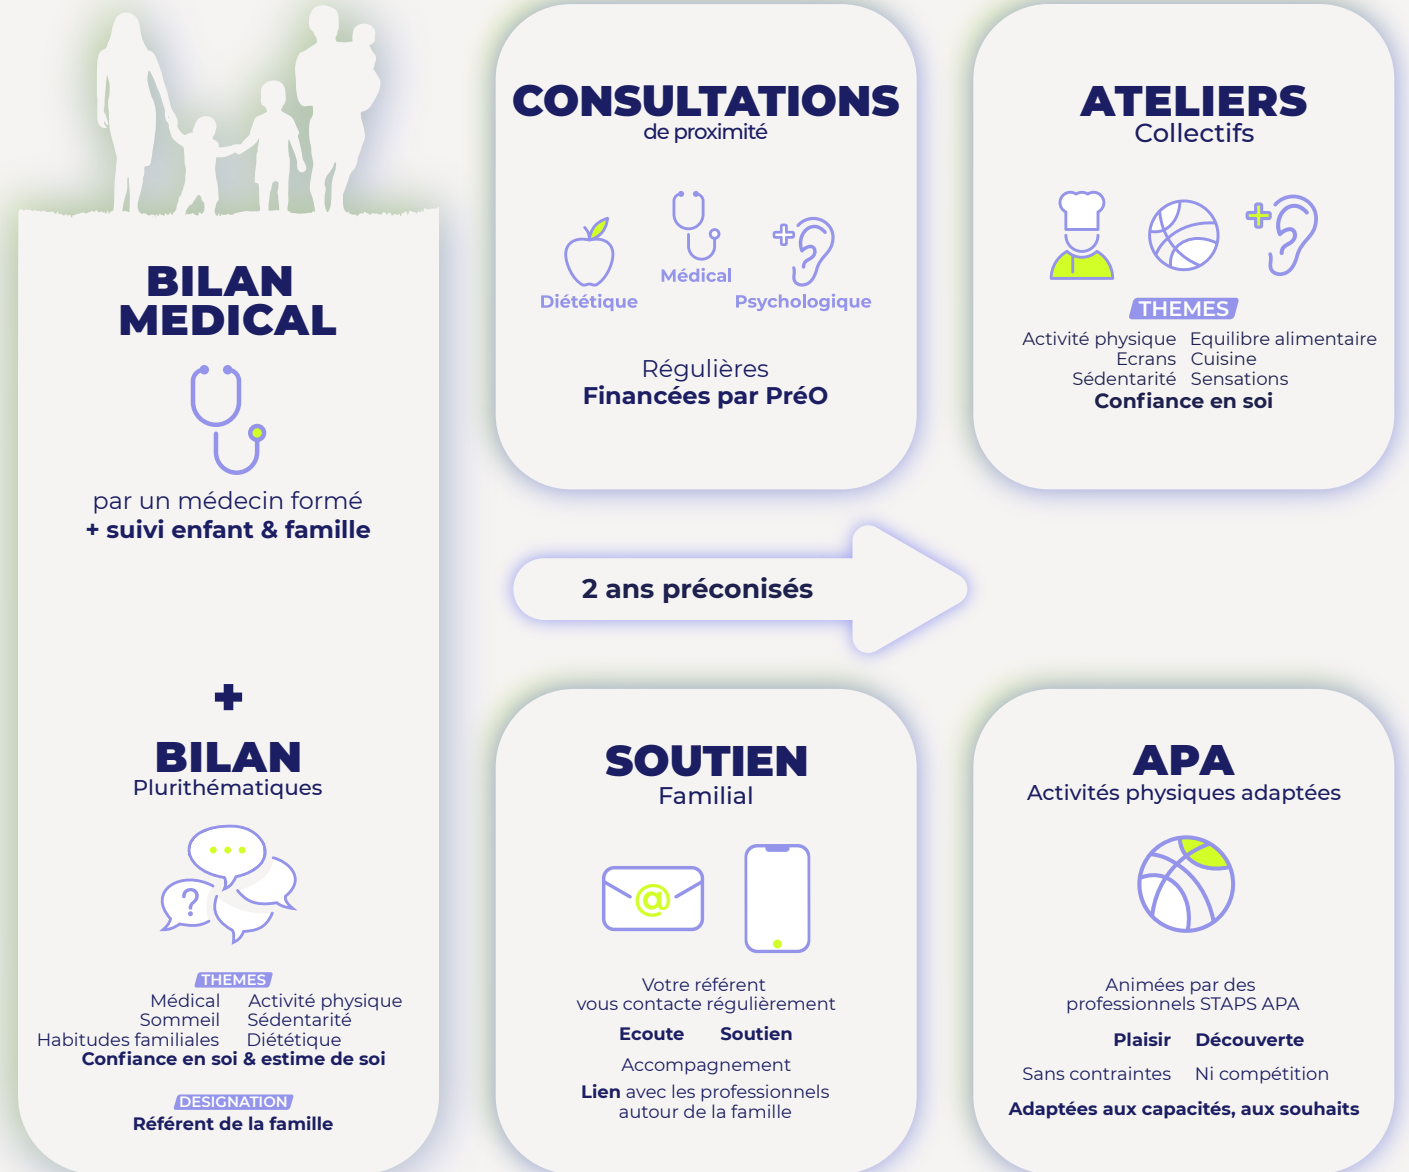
BILAN MEDICAL

par un médecin formé
+ suivi enfant & famille

+

BILAN
Plurithématiques

THEMES
Médical Activité physique
Sommeil Sédentarité
Habitudes familiales Diététique
Confiance en soi & estime de soi

DESIGNATION
Référent de la famille

CONSULTATIONS
de proximité

Diététique Médical Psychologique

Régulières
Financées par PréO

ATELIERS
Collectifs

THEMES
Activité physique Equilibre alimentaire
Ecrans Cuisine
Sédentarité Sensations
Confiance en soi

2 ans préconisés

SOUTIEN
Familial

@

Votre référent vous contacte régulièrement

Ecoute Soutien

Accompagnement

Lien avec les professionnels autour de la famille

APA
Activités physiques adaptées

Animées par des professionnels STAPS APA

Plaisir Découverte

Sans contraintes Ni compétition

Adaptées aux capacités, aux souhaits